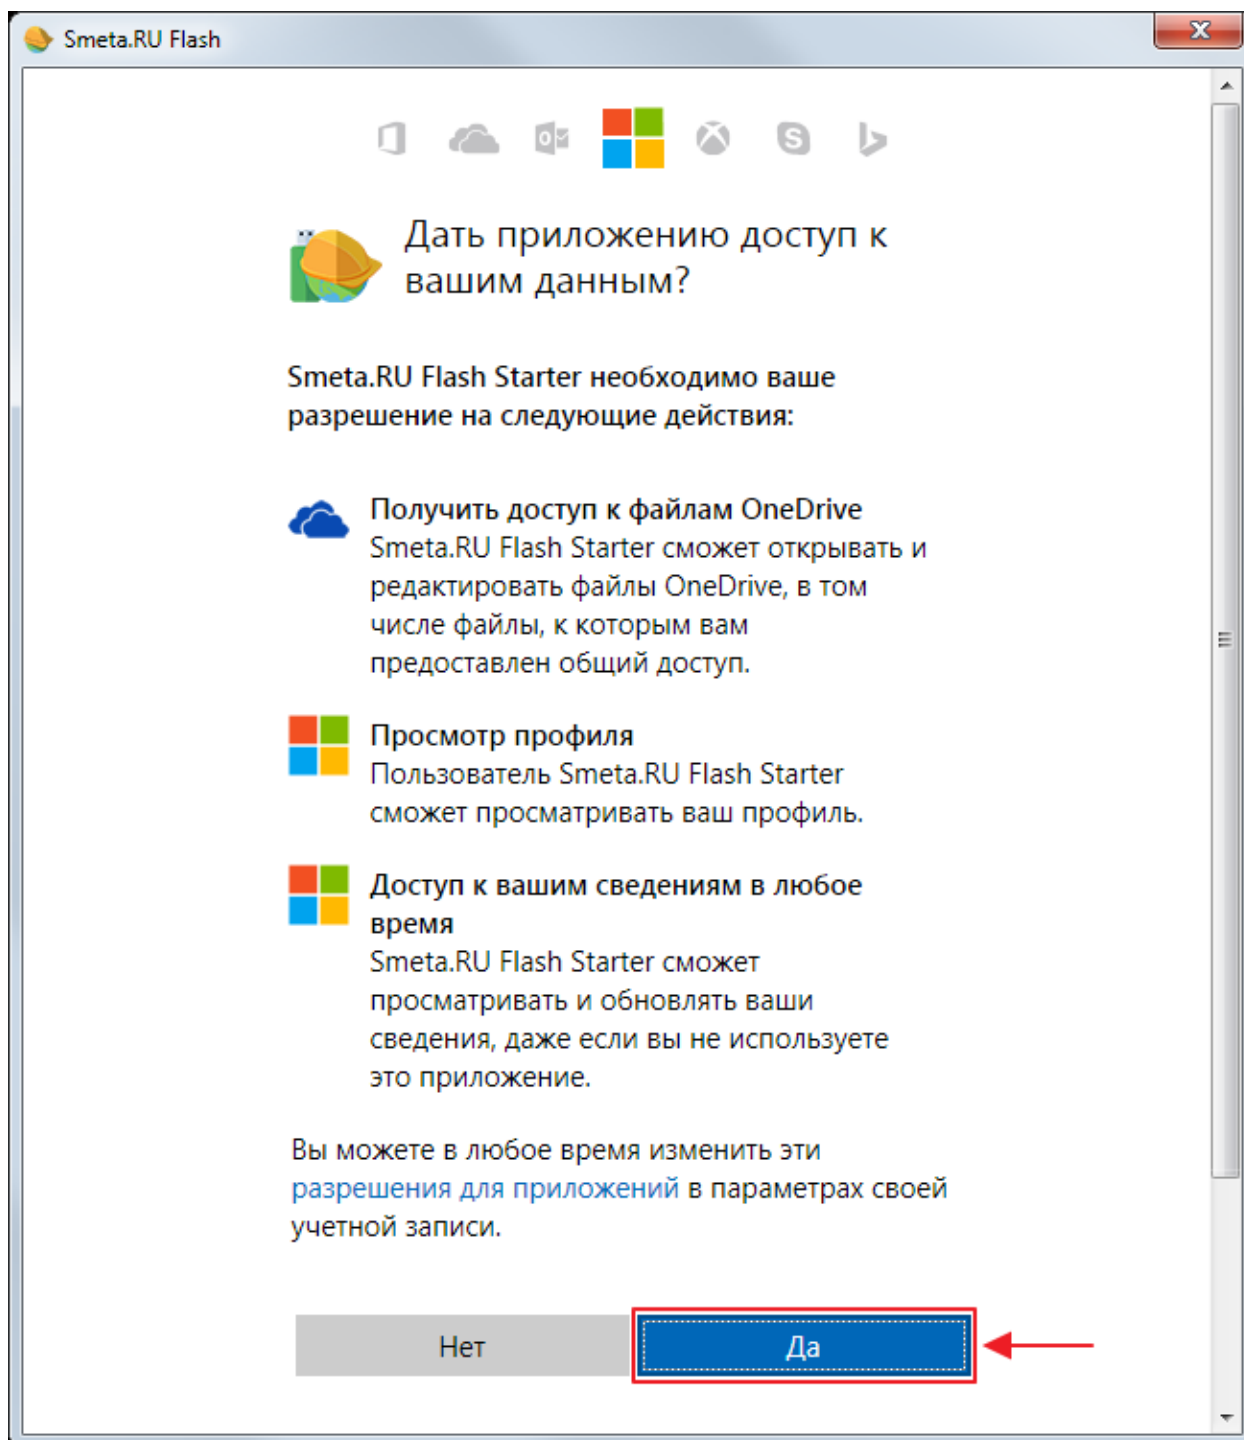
Smeta.RU Flash

Дать приложению доступ к вашим данным?

Smeta.RU Flash Starter необходимо ваше разрешение на следующие действия:

Получить доступ к файлам OneDrive
Smeta.RU Flash Starter сможет открывать и редактировать файлы OneDrive, в том числе файлы, к которым вам предоставлен общий доступ.

Просмотр профиля
Пользователь Smeta.RU Flash Starter сможет просматривать ваш профиль.

Доступ к вашим сведениям в любое время
Smeta.RU Flash Starter сможет просматривать и обновлять ваши сведения, даже если вы не используете это приложение.

Вы можете в любое время изменить эти разрешения для приложений в параметрах своей учетной записи.

Нет

Да